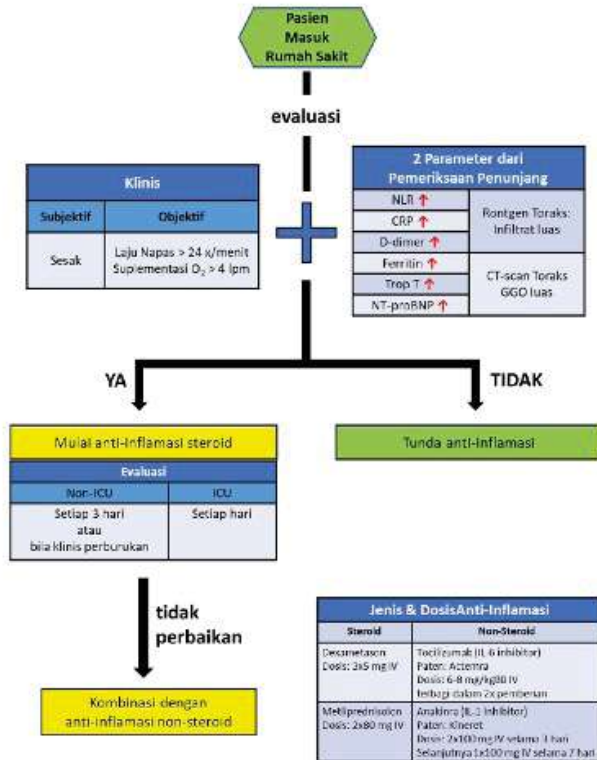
Pasien Masuk Rumah Sakit

evaluasi

Klinis

| Subjektif | Objektif |
|---|---|
| Sesak | Laju Napas > 24 x/menit Suplementasi $O_2$ > 4 lpm |

2 Parameter dari Pemeriksaan Penunjang

| | |
|---|---|
| NLR ↑ | Rontgen Toraks: Infiltrat luas |
| CRP ↑ | |
| D-dimer ↑ | |
| Ferritin ↑ | CT-scan Toraks GGO luas |
| Trop T ↑ | |
| NT-proBNP ↑ | |

YA

TIDAK

Mulai anti-inflamasi steroid

Tunda anti-inflamasi

Evaluasi

| Non-ICU | ICU |
|---|---|
| Setiap 3 hari atau bila klinis perburukan | Setiap hari |

tidak perbaikan

Kombinasi dengan anti-inflamasi non-steroid

Jenis & DosisAnti-Inflamasi

| Steroid | Non-Steroid |
|---|---|
| Deksametason Dosis: 1x6 mg IV | Tocilizumab (IL 6 inhibitor) Paten: Actemra Dosis: 6-8 mg/kgBB IV terbagi dalam 2x pemberian |
| Metilprednisolon Dosis: 2x80 mg IV | Anakinra (IL-1 inhibitor) Paten: Kineret Dosis: 2x100 mg IV selama 3 hari Selanjutnya 1x100 mg IV selama 7 hari |